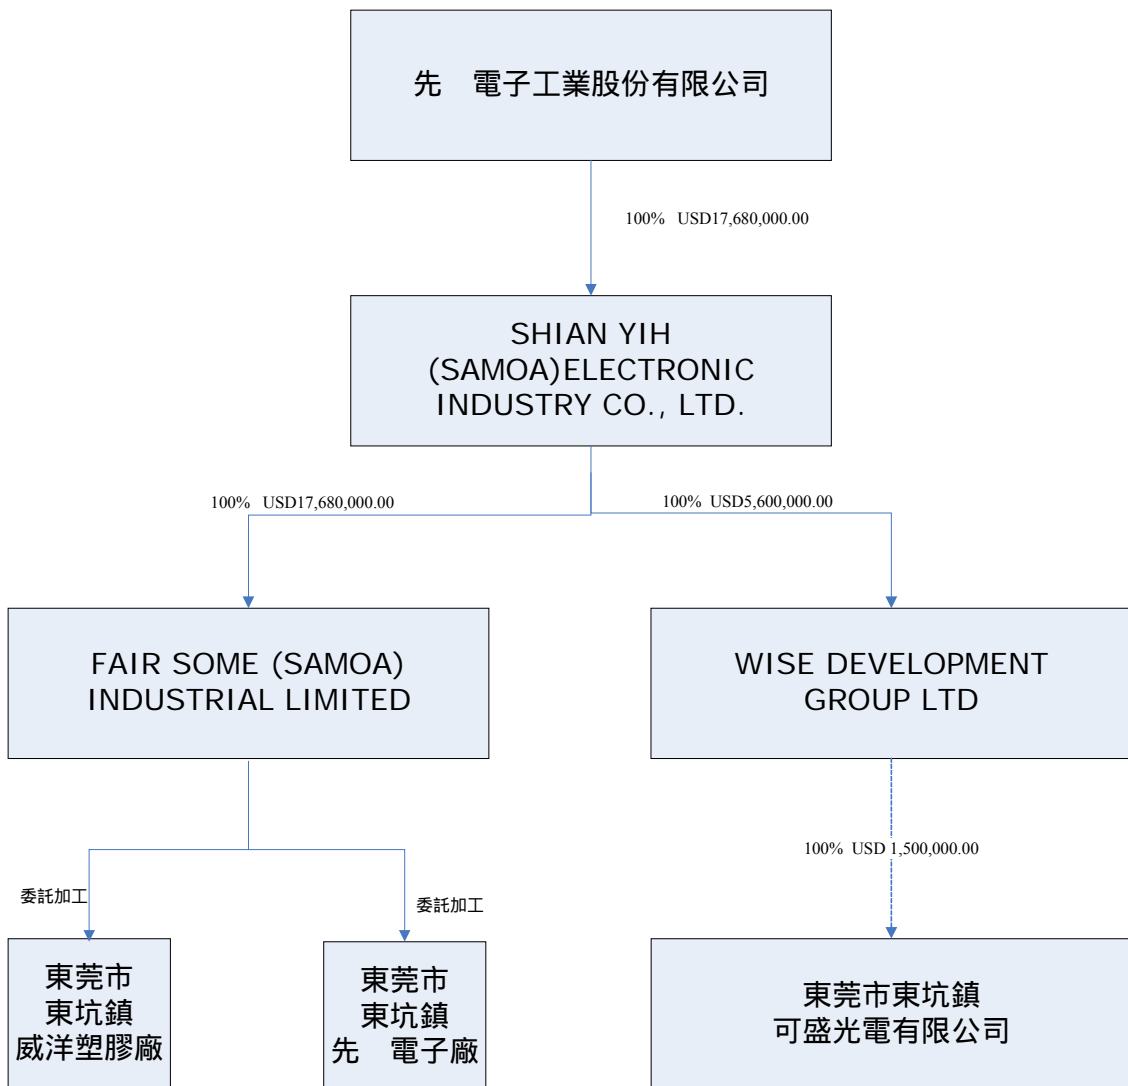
先　電子工業股份有限公司

100%　USD17,680,000.00

SHIAN YIH (SAMOA)ELECTRONIC INDUSTRY CO., LTD.

100%　USD17,680,000.00

100%　USD5,600,000.00

FAIR SOME (SAMOA) INDUSTRIAL LIMITED

WISE DEVELOPMENT GROUP LTD

委託加工

委託加工

100%　USD 1,500,000.00

東莞市
東坑鎮
威洋塑膠廠

東莞市
東坑鎮
先　電子廠

東莞市東坑鎮
可盛光電有限公司